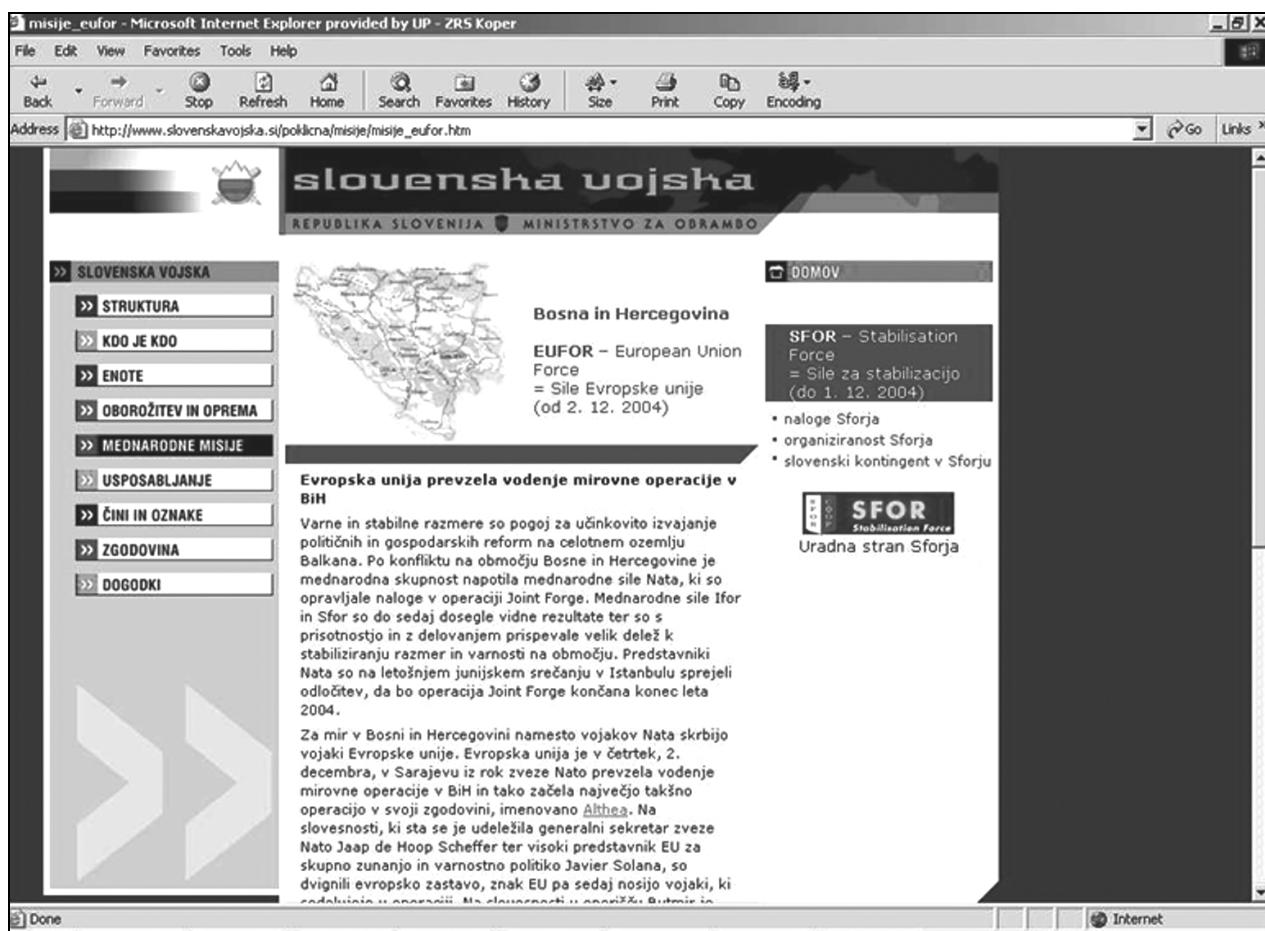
misije_eufor - Microsoft Internet Explorer provided by UP - ZRS Koper

File Edit View Favorites Tools Help

Back Forward Stop Refresh Home Search Favorites History Size Print Copy Encoding

Address http://www.slovenskavojska.si/poklicna/misije/misije_eufor.htm

Go Links

slovenska vojska

REPUBLIKA SLOVENIJA MINISTRSTVO ZA OBRAMBO

SLOVENSKA VOJSKA

STRUKTURA

KDO JE KDO

ENOTE

OBOROŽITEV IN OPREMA

MEDNARODNE MISIJE

USPOSABLJANJE

ČINI IN OZNAKE

ZGODOVINA

DOGODKI

Bosna in Hercegovina

EUFOR – European Union Force
= Sile Evropske unije
(od 2. 12. 2004)

DOMOV

SFOR – Stabilisation Force
= Sile za stabilizacijo
(do 1. 12. 2004)

• naloge Sforja
• organiziranost Sforja
• slovenski kontingent v Sforju

SFOR Stabilisation Force

Uradna stran Sforja

Evropska unija prevzela vodenje mirovne operacije v BiH

Varne in stabilne razmere so pogoj za učinkovito izvajanje političnih in gospodarskih reform na celotnem ozemlju Balkana. Po konfliktu na območju Bosne in Hercegovine je mednarodna skupnost napotila mednarodne sile Nata, ki so opravljale naloge v operaciji Joint Forge. Mednarodne sile Ifor in Sfor so do sedaj dosegle vidne rezultate ter so s prisotnostjo in z delovanjem prispevale velik delež k stabiliziranju razmer in varnosti na območju. Predstavniki Nata so na letošnjem junijskem srečanju v Istanbulu sprejeli odločitev, da bo operacija Joint Forge končana konec leta 2004.

Za mir v Bosni in Hercegovini namesto vojakov Nata skrbijo vojaki Evropske unije. Evropska unija je v četrtek, 2. decembra, v Sarajevu iz rok zveze Nato prevzela vodenje mirovne operacije v BiH in tako začela največjo takšno operacijo v svoji zgodovini, imenovano Althea. Na slovesnosti, ki sta se je udeležila generalni sekretar zveze Nato Jaap de Hoop Scheffer ter visoki predstavnik EU za skupno zunanjo in varnostno politiko Javier Solana, so dvignili evropsko zastavo, znak EU pa sedaj nosijo vojaki, ki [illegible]

Done

Internet